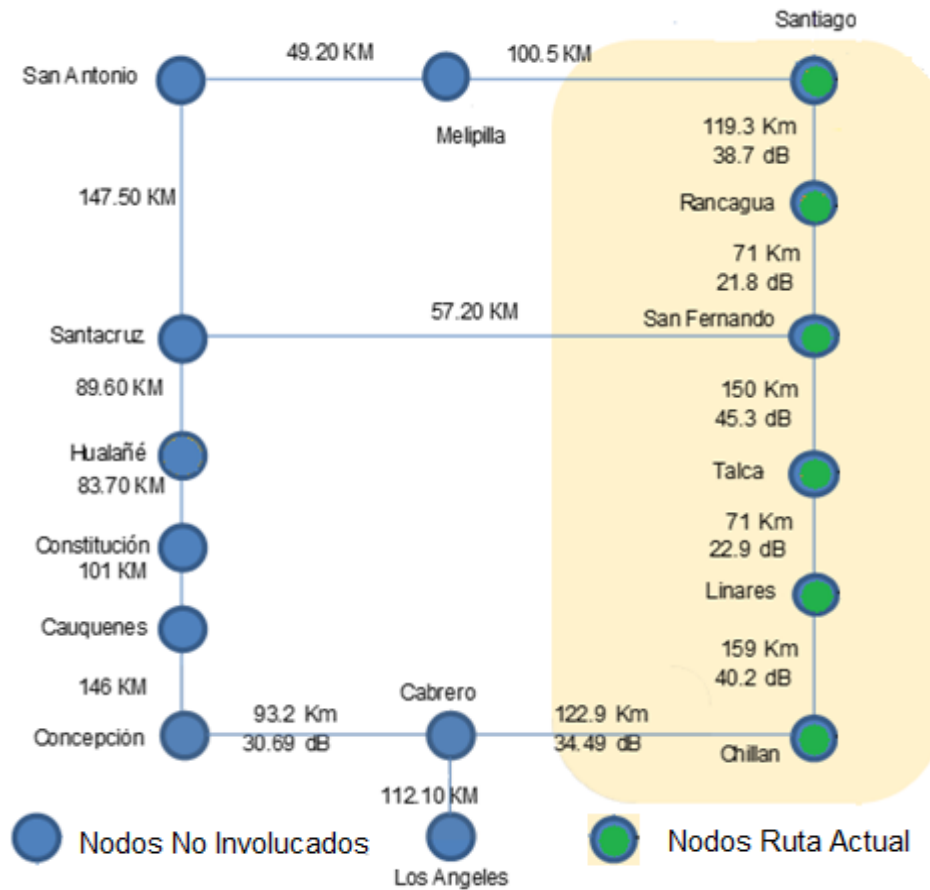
Santiago

San Antonio

49.20 KM

100.5 KM

Melipilla

119.3 Km
38.7 dB

147.50 KM

Rancagua

71 Km
21.8 dB

Santacruz

57.20 KM

San Fernando

89.60 KM

150 Km
45.3 dB

Hualañé
83.70 KM

Talca

71 Km
22.9 dB

Constitución
101 KM

Linares

Cauquenes

159 Km
40.2 dB

146 KM

Cabrero

Concepción

93.2 Km
30.69 dB

122.9 Km
34.49 dB

Chillan

112.10 KM

Nodos No Involucrados

Nodos Ruta Actual

Los Angeles